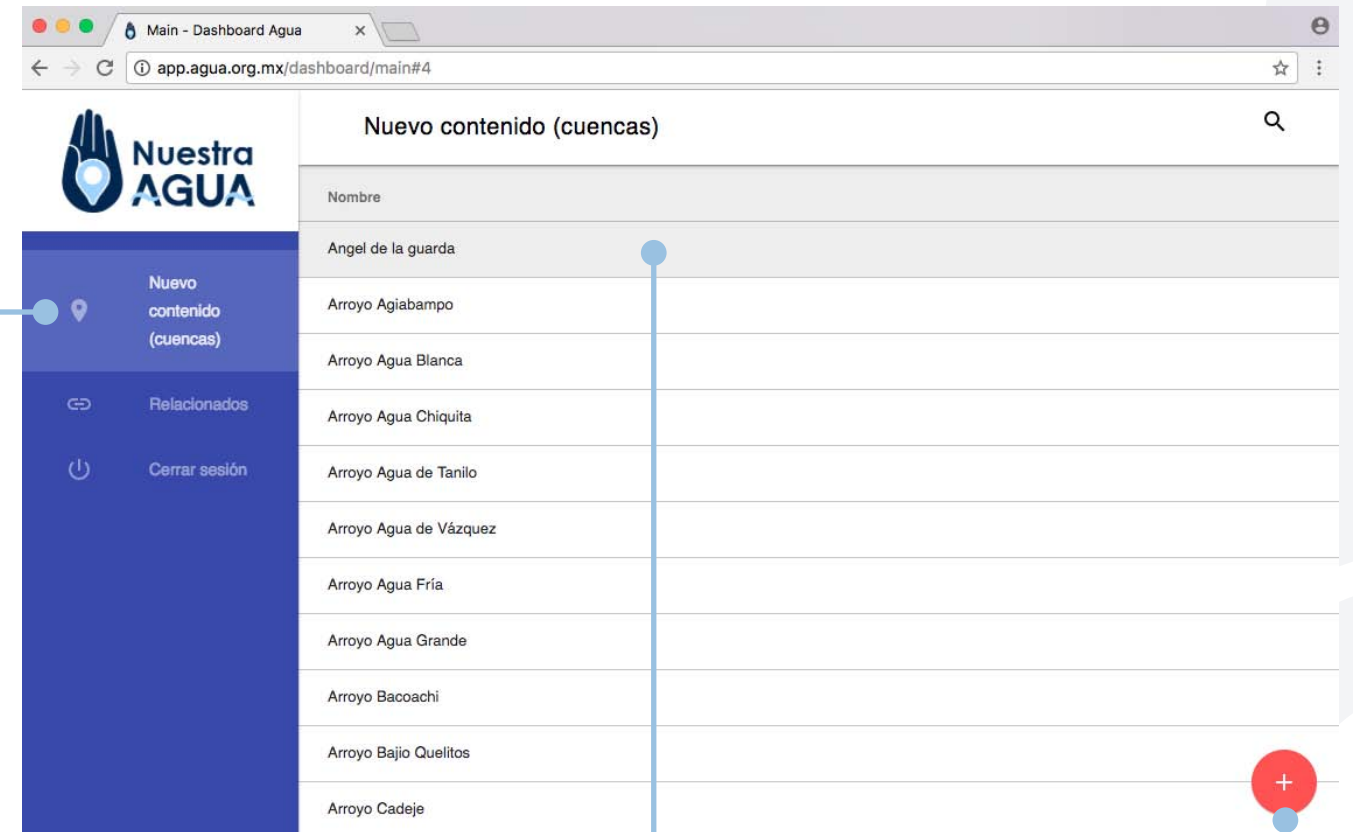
Main - Dashboard Agua ×

app.agua.org.mx/dashboard/main#4

Nuestra AGUA

Nuevo contenido (cuencas)

Relacionados

Cerrar sesión

Nuevo contenido (cuencas)

Nombre

Angel de la guarda

Arroyo Agiabampo

Arroyo Agua Blanca

Arroyo Agua Chiquita

Arroyo Agua de Tanilo

Arroyo Agua de Vázquez

Arroyo Agua Fría

Arroyo Agua Grande

Arroyo Bacoachi

Arroyo Bajio Quelitos

Arroyo Cadeje

+